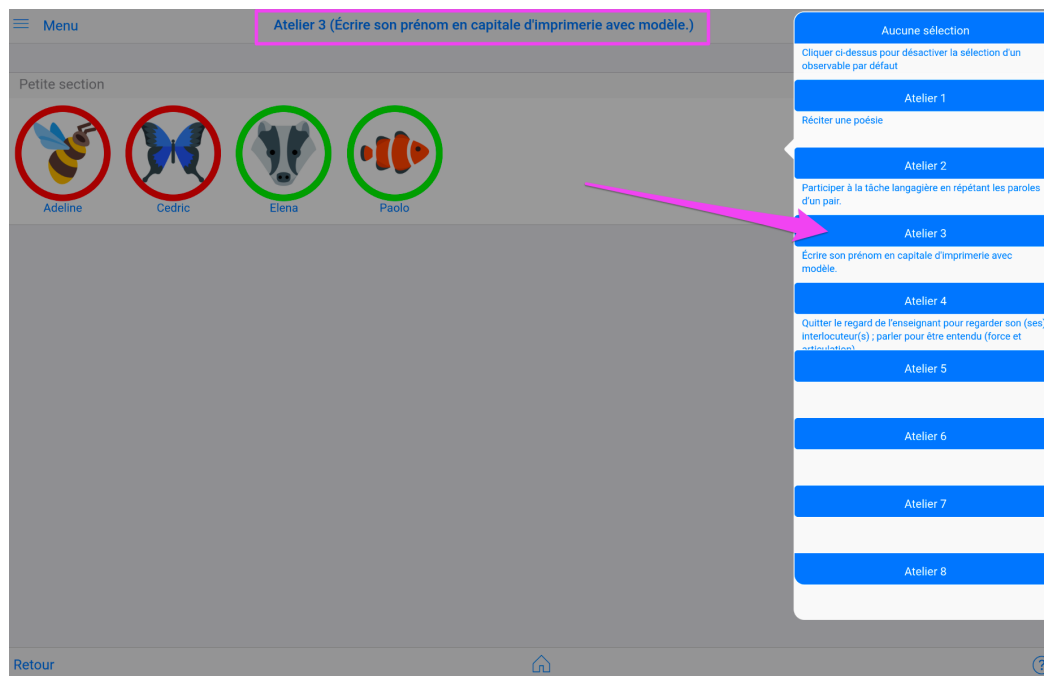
Menu

Atelier 3 (Écrire son prénom en capitale d'imprimerie avec modèle.)

Petite section

Adeline
Cedric
Elena
Paolo

Aucune sélection

Cliquer ci-dessus pour désactiver la sélection d'un observable par défaut

Atelier 1

Réciter une poésie

Atelier 2

Participer à la tâche langagière en répétant les paroles d'un pair.

Atelier 3

Écrire son prénom en capitale d'imprimerie avec modèle.

Atelier 4

Quitter le regard de l'enseignant pour regarder son (ses) interlocuteur(s) ; parler pour être entendu (force et articulation)

Atelier 5

Atelier 6

Atelier 7

Atelier 8

Retour